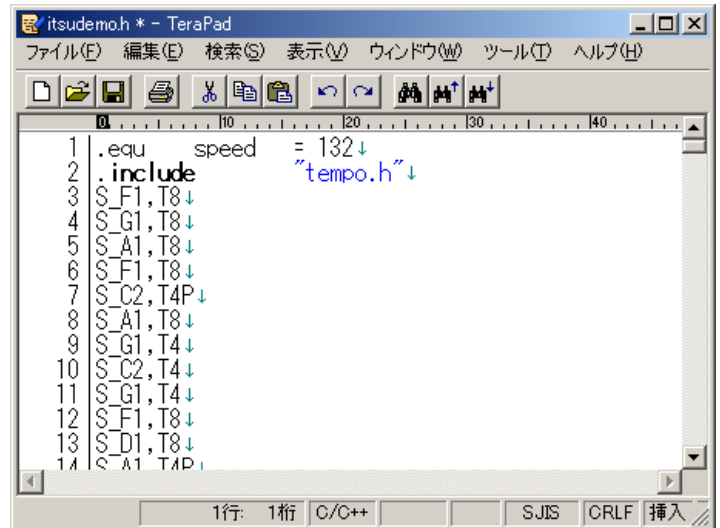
itsudemo.h * - TeraPad

ファイル(F) 編集(E) 検索(S) 表示(V) ウィンドウ(W) ツール(T) ヘルプ(H)

0 10 20 30 40

1 .equ speed = 132↓
2 .include "tempo.h"↓
3 S_F1,T8↓
4 S_G1,T8↓
5 S_A1,T8↓
6 S_F1,T8↓
7 S_C2,T4P↓
8 S_A1,T8↓
9 S_G1,T4↓
10 S_C2,T4↓
11 S_G1,T4↓
12 S_F1,T8↓
13 S_D1,T8↓
14 S_A1,T4P↓

1行: 1桁 C/C++ SJIS CRLF 挿入